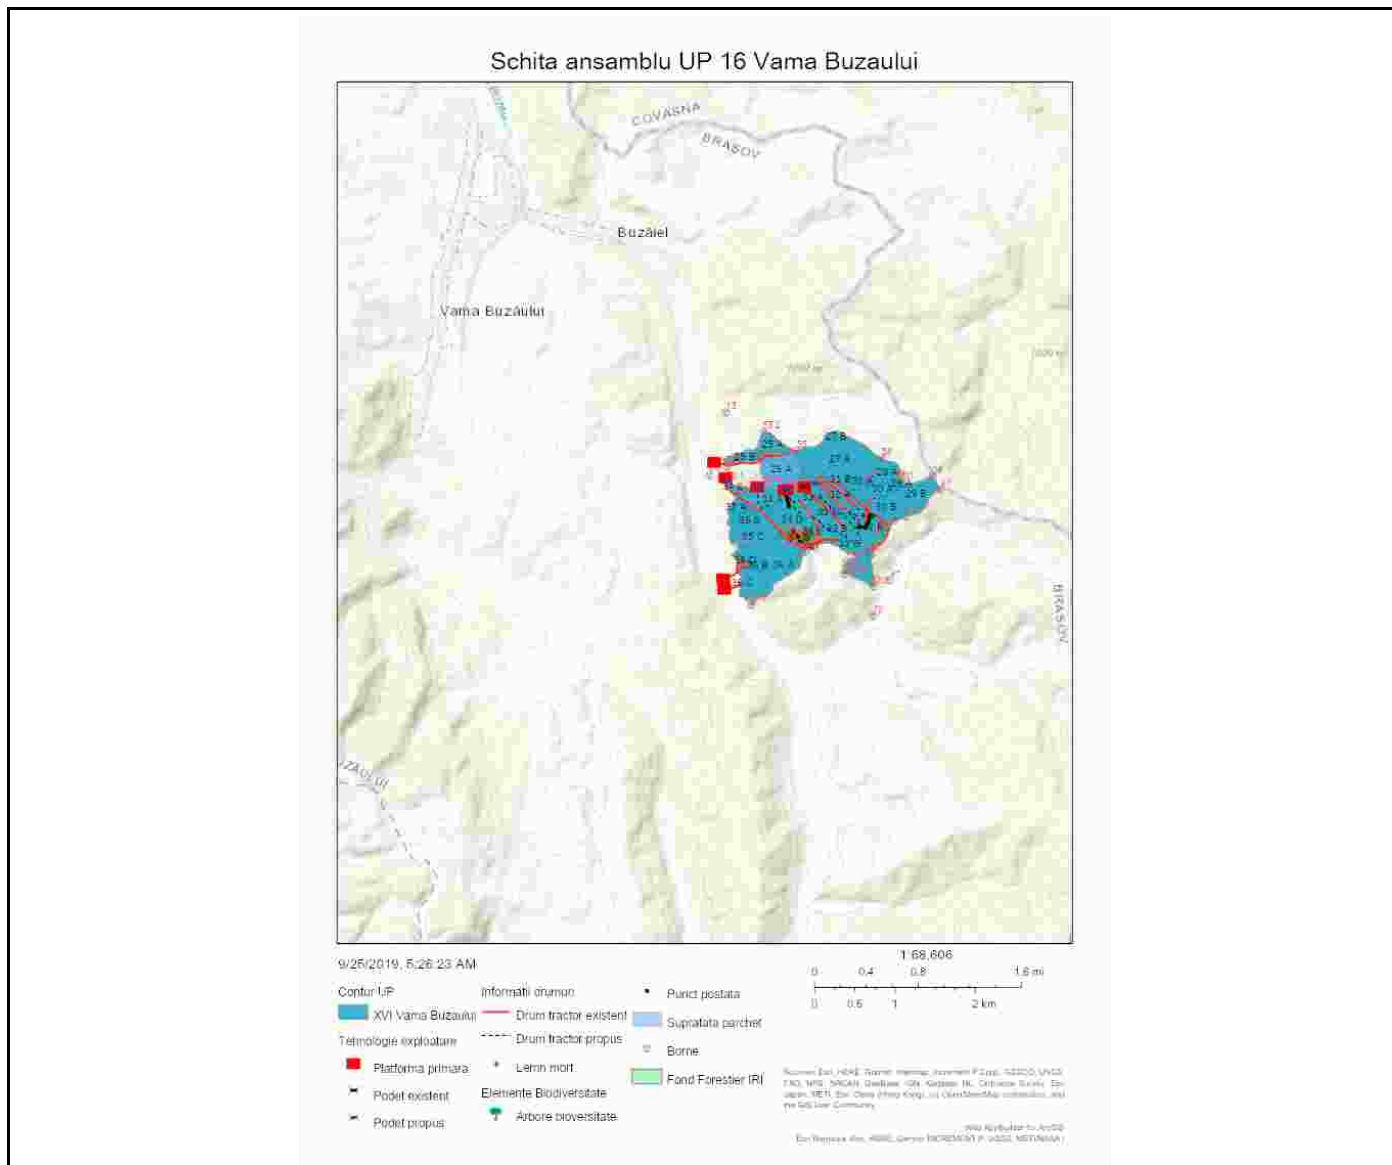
Schita ansamblu UP 16 Vama Buzaului

COVASNA
BRASOV
Buzăiel
Vama Buzăului
BRASOV
ZAULUI

25 A
27 A
29 B
35 B
35 C

9/25/2019, 5:26:23 AM

1:68,606

0 0.4 0.8 1.6 mi
0 0.6 1 2 km

Contur UP
XVI Vama Buzaului
Tehnologie exploatare
Platforma primara
Podet existent
Podet propus

Informatii drumuri
Drum tractor existent
Drum tractor propus
Lemn mort
Elemente Biodiversitate
Arbore bioversitate

Punct postata
Suprafata parchet
Borne
Fond Forestier IRI

Sources: Esri, HERE, Garmin, Intermap, increment P Corp., GEBCO, USGS, FAO, NPS, NRCAN, GeoBase, IGN, Kadaster NL, Ordnance Survey, Esri Japan, METI, Esri China (Hong Kong), (c) OpenStreetMap contributors, and the GIS User Community

Web AppBuilder for ArcGIS
Esri Romania, Esri, HERE, Garmin, INCREMENT P, USGS, METI/NASA |